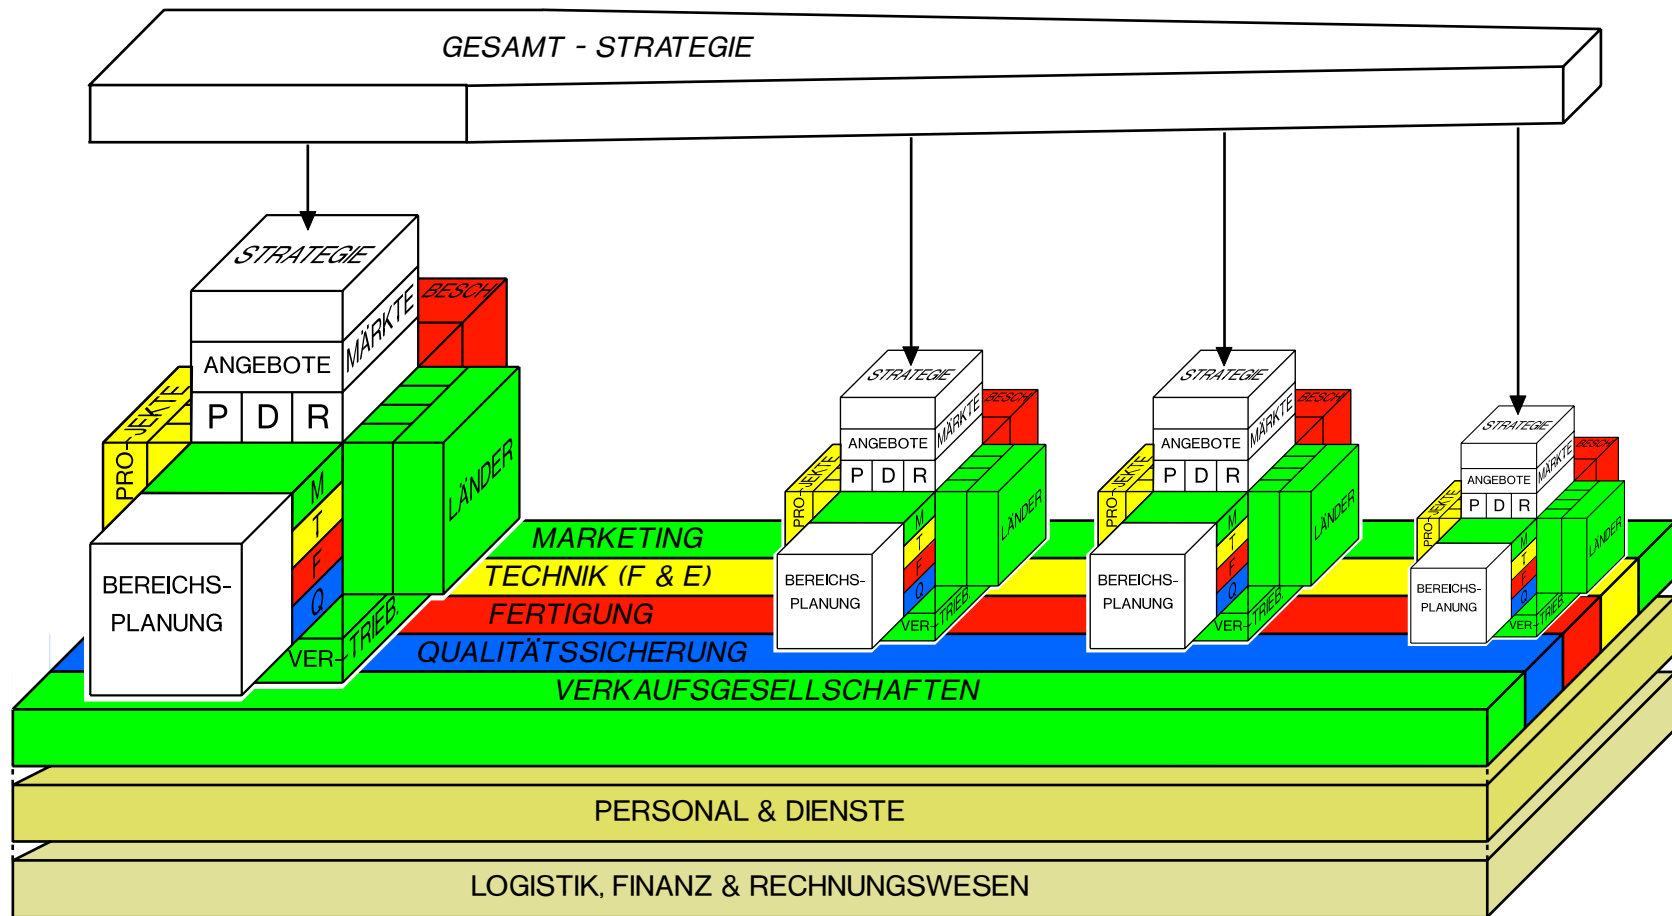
GESAMT - STRATEGIE

STRATEGIE
BESCH
ANGEBOTE
MÄRKTE
PRO-JEKTE
P D R
M T F Q
LÄNDER
BEREICHS-PLANUNG
VER-TRIEB.

STRATEGIE
BESCH
ANGEBOTE
MÄRKTE
PRO-JEKTE
P D R
M T F Q
LÄNDER
BEREICHS-PLANUNG
VER-TRIEB.

STRATEGIE
BESCH
ANGEBOTE
MÄRKTE
PRO-JEKTE
P D R
M T F Q
LÄNDER
BEREICHS-PLANUNG
VER-TRIEB.

STRATEGIE
BESCH
ANGEBOTE
MÄRKTE
PRO-JEKTE
P D R
M T F Q
LÄNDER
BEREICHS-PLANUNG
VER-TRIEB.

MARKETING
TECHNIK (F & E)
FERTIGUNG
QUALITÄTSSICHERUNG
VERKAUFSGESELLSCHAFTEN
PERSONAL & DIENSTE
LOGISTIK, FINANZ & RECHNUNGSWESEN